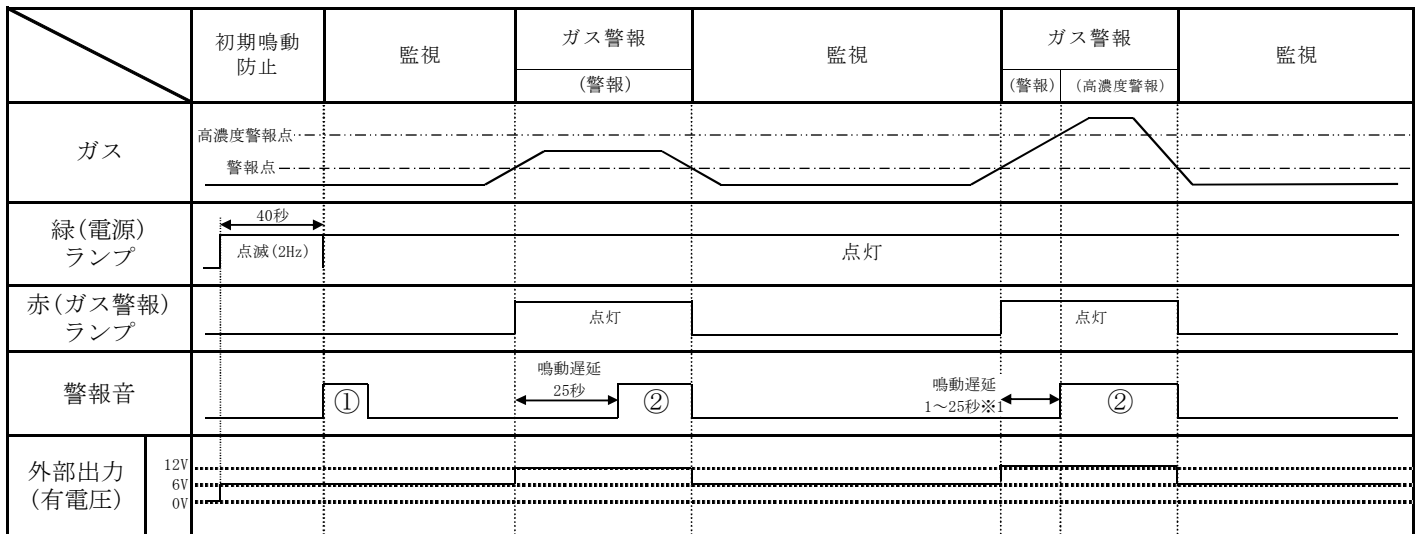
|  | 初期鳴動防止 | 監視 | ガス警報 (警報) | 監視 | ガス警報 (警報) (高濃度警報) | 監視 |
|---|---|---|---|---|---|---|
| ガス | 高濃度警報点 警報点 | | | | | |
| 緑(電源)ランプ | 40秒 点滅(2Hz) | | | 点灯 | | |
| 赤(ガス警報)ランプ | | | 点灯 | | 点灯 | |
| 警報音 | | ① | 鳴動遅延 25秒 ② | | 鳴動遅延 1～25秒※1 ② | |
| 外部出力(有電圧) 12V 6V 0V | | | | | | |